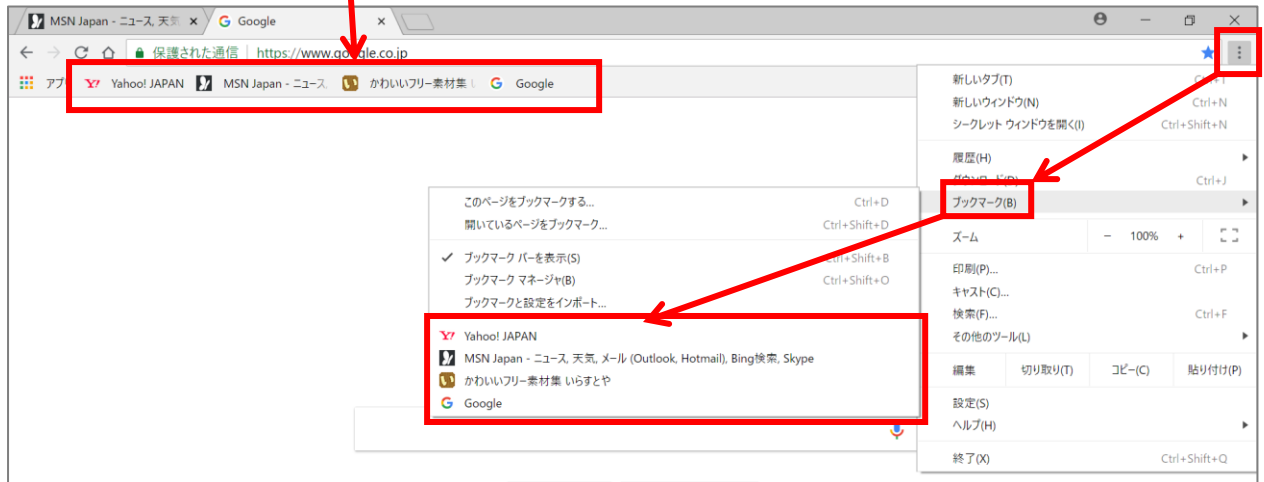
MSN Japan - ニュース, 天気 ×
Google ×

保護された通信 | https://www.google.co.jp

アプ Yahoo! JAPAN MSN Japan - ニュース, かわいいフリー素材集 Google

新しいタブ(T) Ctrl+T
新しいウィンドウ(N) Ctrl+N
シークレット ウィンドウを開く(I) Ctrl+Shift+N
履歴(H)
ダウンロード(D) Ctrl+J
ブックマーク(B)
ズーム − 100% +
印刷(P)... Ctrl+P
キャスト(C)...
検索(F)... Ctrl+F
その他のツール(L)
編集 切り取り(T) コピー(C) 貼り付け(P)
設定(S)
ヘルプ(H)
終了(X) Ctrl+Shift+Q

このページをブックマークする... Ctrl+D
開いているページをブックマーク... Ctrl+Shift+D
✓ ブックマーク バーを表示(S) Ctrl+Shift+B
ブックマーク マネージャ(B) Ctrl+Shift+O
ブックマークと設定をインポート...
Yahoo! JAPAN
MSN Japan - ニュース, 天気, メール (Outlook, Hotmail), Bing検索, Skype
かわいいフリー素材集 いらすとや
Google